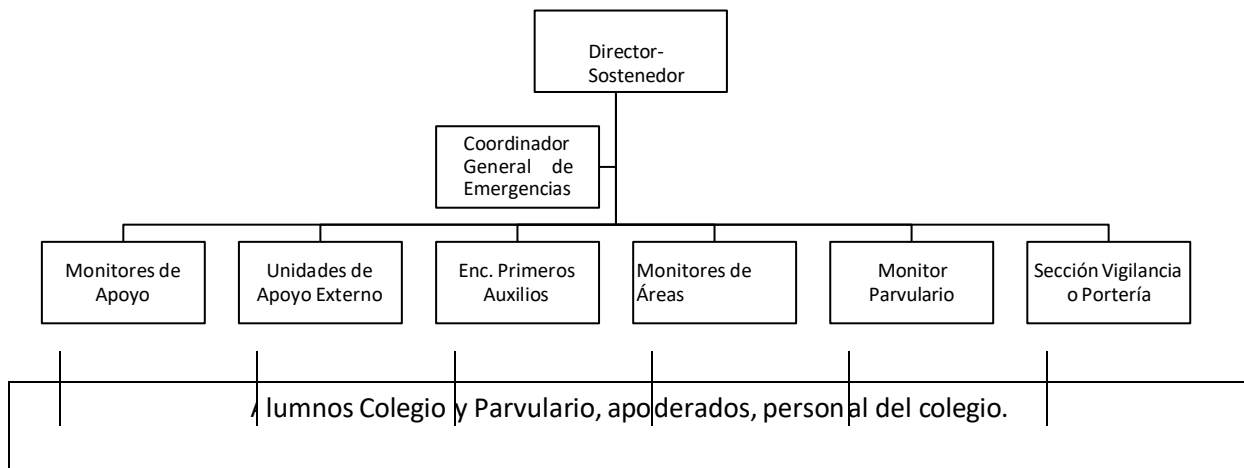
Director-Sostenedor

Coordinador General de Emergencias

Monitores de Apoyo

Unidades de Apoyo Externo

Enc. Primeros Auxilios

Monitores de Áreas

Monitor Parvulario

Sección Vigilancia o Portería

Alumnos Colegio y Parvulario, apoderados, personal del colegio.